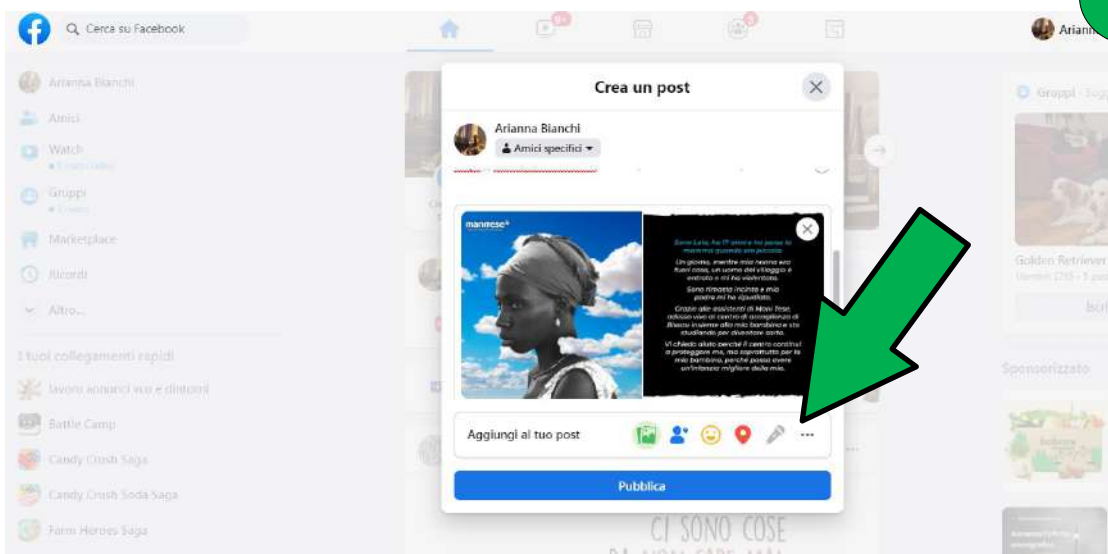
Cerca su Facebook

Arianna

Arianna Bianchi

Amici

Watch

Gruppi

Marketplace

Ricordi

Altro...

I tuoi collegamenti rapidi

lavoro annunci vco e dintorni

Battle Camp

Candy Crush Saga

Candy Crush Soda Saga

Farm Heroes Saga

Crea un post

Arianna Bianchi

Amici specifici

manmese

Sono Lala, ho 17 anni e mi piace la mamma quando ero piccola.

Un giorno, mentre mia mamma era fuori casa, un uomo del villaggio è entrato e mi ha violentata.

Sono rimasta incinta e mio padre mi ha ripudiata.

Grazie alle assistenti di Mani Tese adesso vivo al centro di accoglienza di Bissau insieme alla mia bambina e sto studiando per diventare sarta.

Vi chiedo aiuto perché il centro continui a proteggere me, ma soprattutto per la mia bambina, perché possa avere un'infanzia migliore della mia.

Aggiungi al tuo post

Pubblica

Gruppi

Golden Retriever

Iscr

Sponsorizzato

CI SONO COSE